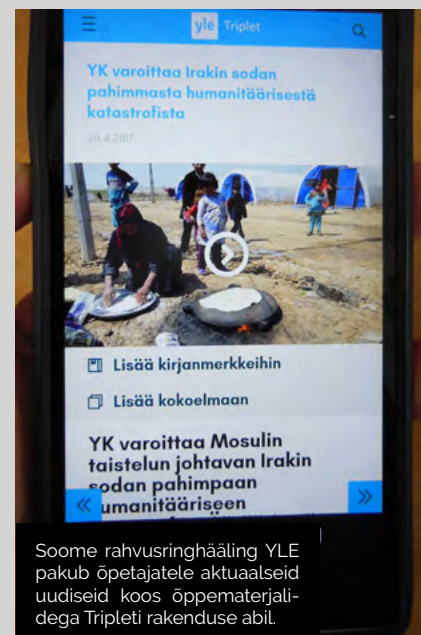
yle Triplet

YK varoittaa Irakin sodan pahimmasta humanitäärisestä katastrofista

20.4.2017

Lisää kirjanmerkkeihin

Lisää kokoelmaan

YK varoittaa Mosulin taistelun johtavan Irakin sodan pahimpaan humanitääriseen

«

»

Soome rahvusringhääling YLE pakub õpetajatele aktuaalseid uudiseid koos õppematerjalidega Tripleti rakenduse abil.